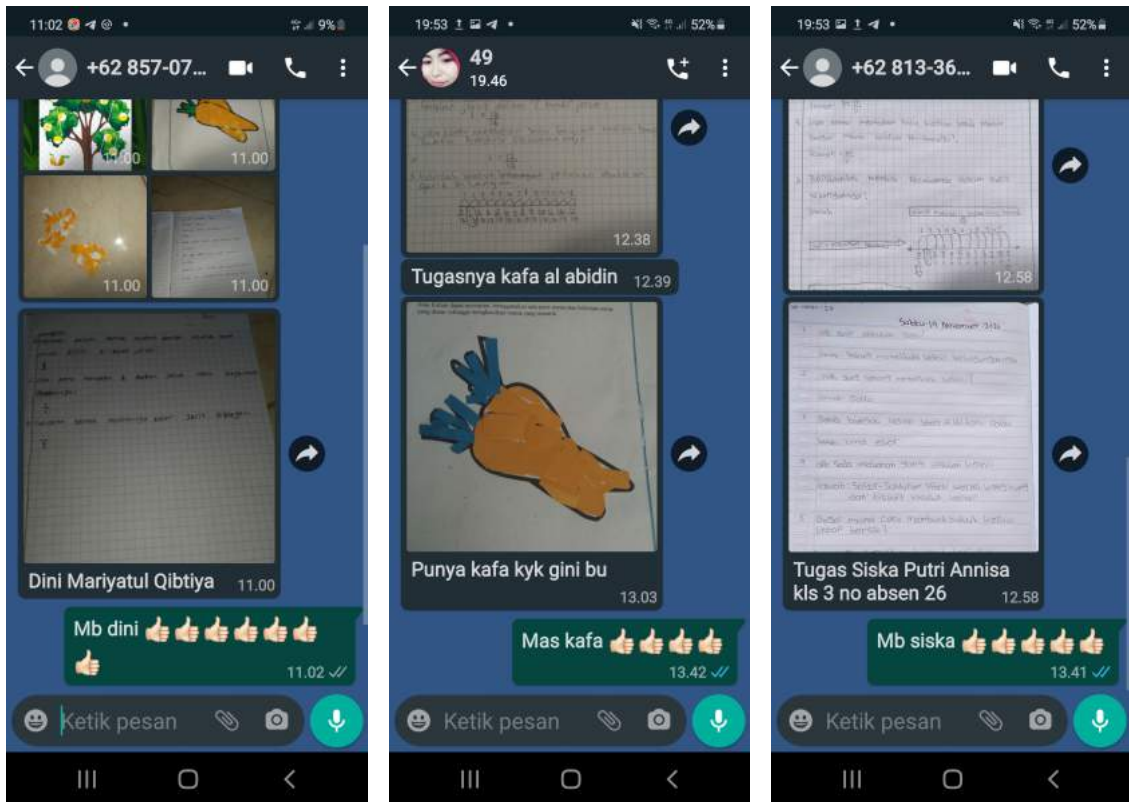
11:02 9%

+62 857-07...

11.00
11.00
11.00

11.00

Dini Mariyatul Qibtiya 11.00

Mb dini 👍👍👍👍👍👍👍 11.02

Ketik pesan

19:53 52%

49
19.46

12.38

Tugasnya kafa al abidin 12.39

Punya kafa kyk gini bu 13.03

Mas kafa 👍👍👍👍 13.42

Ketik pesan

19:53 52%

+62 813-36...

12.58

Sabtu 14 November 2020

Tugas Siska Putri Annisa kls 3 no absen 26 12.58

Mb siska 👍👍👍👍👍 13.41

Ketik pesan